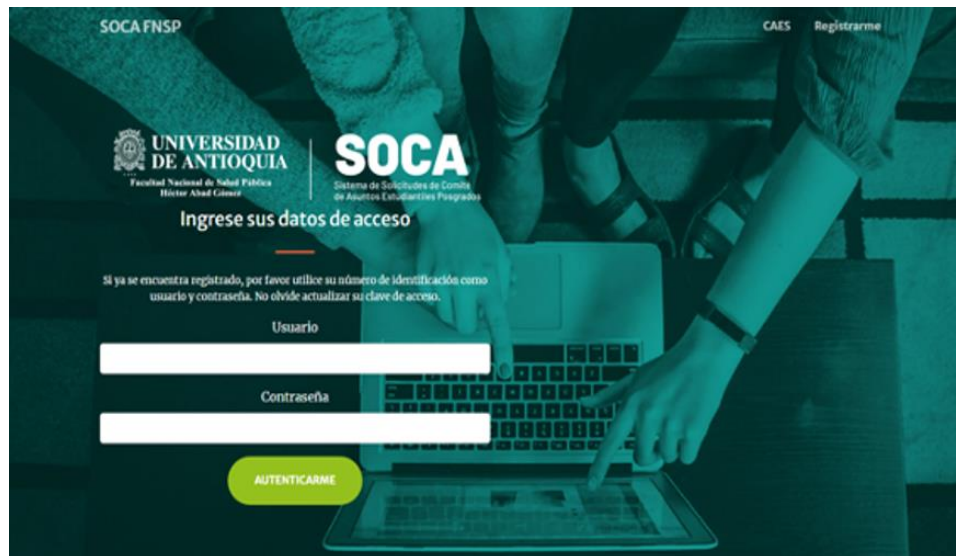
SOCA FNSP

CAES Registrarme

UNIVERSIDAD DE ANTIOQUIA
Facultad Nacional de Salud Pública
Héctor Abad Gómez

SOCA
Sistema de Solicitudes de Comité de Asuntos Estudiantiles Posgrados

Ingrese sus datos de acceso

Si ya se encuentra registrado, por favor utilice su número de identificación como usuario y contraseña. No olvide actualizar su clave de acceso.

Usuario

Contraseña

AUTENTICARME